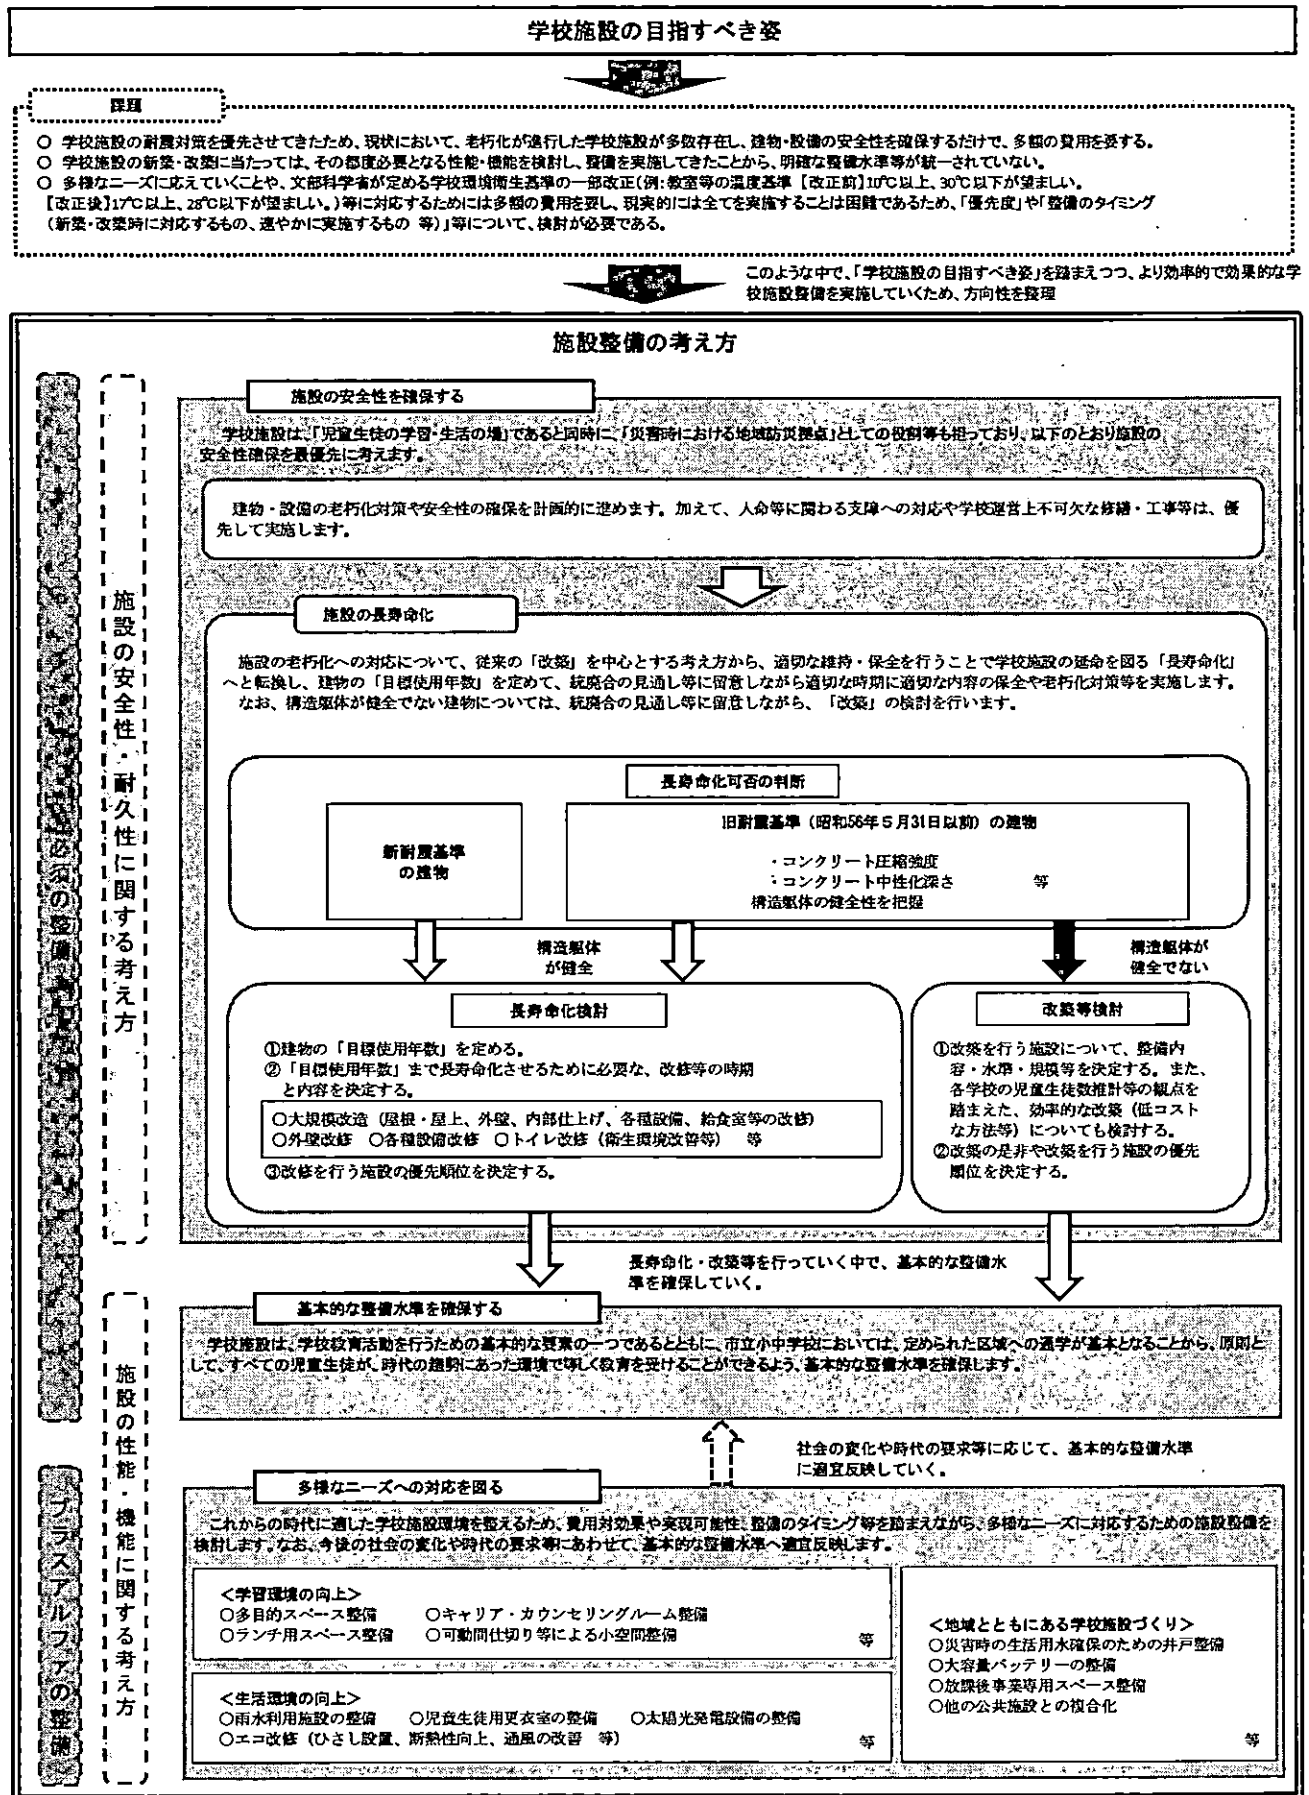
学校施設の目指すべき姿

課題

○ 学校施設の耐震対策を優先させてきたため、現状において、老朽化が進行した学校施設が多数存在し、建物・設備の安全性を確保するだけで、多額の費用を要する。
○ 学校施設の新築・改築に当たっては、その都度必要となる性能・機能を検討し、整備を実施してきたことから、明確な整備水準等が統一されていない。
○ 多様なニーズに応えていくことや、文部科学省が定める学校環境衛生基準の一部改正(例:教室等の温度基準【改正前】10℃以上、30℃以下が望ましい。【改正後】17℃以上、28℃以下が望ましい。)等に対応するためには多額の費用を要し、現実的には全てを実施することは困難であるため、「優先度」や「整備のタイミング(新築・改築時に対応するもの、速やかに実施するもの 等)」等について、検討が必要である。

このような中で、「学校施設の目指すべき姿」を踏まえつつ、より効率的で効果的な学校施設整備を実施していくため、方向性を整理

施設整備の考え方

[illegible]必須の整備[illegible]

施設の安全性・耐久性に関する考え方

施設の安全性を確保する

学校施設は、「児童生徒の学習・生活の場」であると同時に、「災害時における地域防災拠点」としての役割等も担っており、以下のとおり施設の安全性確保を最優先に考えます。

建物・設備の老朽化対策や安全性の確保を計画的に進めます。加えて、人命等に関わる支障への対応や学校運営上不可欠な修繕・工事等は、優先して実施します。

施設の長寿命化

施設の老朽化への対応について、従来の「改築」を中心とする考え方から、適切な維持・保全を行うことで学校施設の延命を図る「長寿命化」へと転換し、建物の「目標使用年数」を定めて、統廃合の見通し等に留意しながら適切な時期に適切な内容の保全や老朽化対策等を実施します。なお、構造躯体が健全でない建物については、統廃合の見通し等に留意しながら、「改築」の検討を行います。

長寿命化可否の判断

新耐震基準の建物

旧耐震基準(昭和56年5月31日以前)の建物
・コンクリート圧縮強度
・コンクリート中性化深さ 等
構造躯体の健全性を把握

構造躯体が健全

構造躯体が健全でない

長寿命化検討

①建物の「目標使用年数」を定める。
②「目標使用年数」まで長寿命化させるために必要な、改修等の時期と内容を決定する。
○大規模改造(屋根・屋上、外壁、内部仕上げ、各種設備、給食室等の改修)
○外壁改修 ○各種設備改修 ○トイレ改修(衛生環境改善等) 等
③改修を行う施設の優先順位を決定する。

改築等検討

①改築を行う施設について、整備内容・水準・規模等を決定する。また、各学校の児童生徒数推計等の観点を踏まえた、効率的な改築(低コストな方法等)についても検討する。
②改築の是非や改築を行う施設の優先順位を決定する。

長寿命化・改築等を行っていく中で、基本的な整備水準を確保していく。

施設の性能・機能に関する考え方

基本的な整備水準を確保する

学校施設は、学校教育活動を行うための基本的な要素の一つであるとともに、市立小中学校においては、定められた区域への通学が基本となることから、原則として、すべての児童生徒が、時代の趨勢にあった環境で等しく教育を受けることができるよう、基本的な整備水準を確保します。

社会の変化や時代の要求等に応じて、基本的な整備水準に適宜反映していく。

プラスアルファの整備

多様なニーズへの対応を図る

これからの時代に適した学校施設環境を整えるため、費用対効果や実現可能性、整備のタイミング等を踏まえながら、多様なニーズに対応するための施設整備を検討します。なお、今後の社会の変化や時代の要求等にあわせて、基本的な整備水準へ適宜反映します。

<学習環境の向上>
○多目的スペース整備 ○キャリア・カウンセリングルーム整備
○ランチ用スペース整備 ○可動間仕切り等による小空間整備 等

<生活環境の向上>
○雨水利用施設の整備 ○児童生徒用更衣室の整備 ○太陽光発電設備の整備
○エコ改修(ひさし設置、断熱性向上、通風の改善 等) 等

<地域とともにある学校施設づくり>
○災害時の生活用水確保のための井戸整備
○大容量バッテリーの整備
○放課後事業専用スペース整備
○他の公共施設との複合化
等